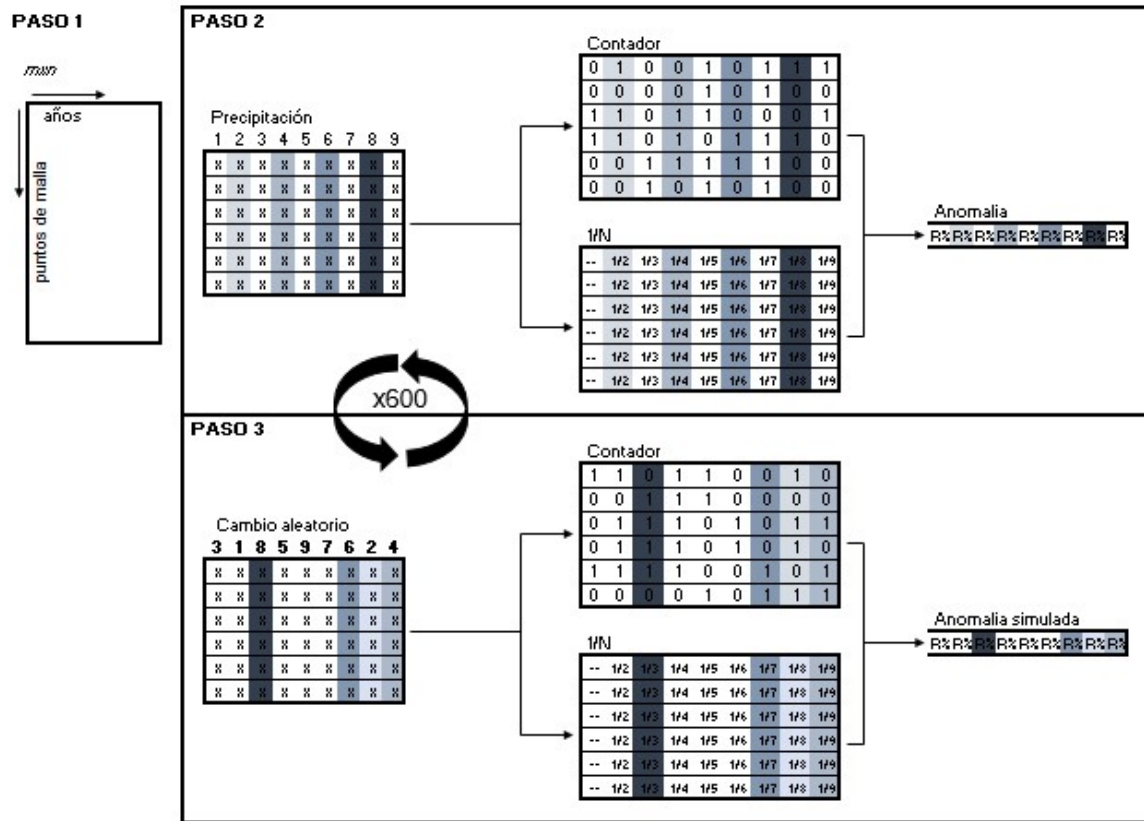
PASO 1

mm

años

puntos de malla

PASO 2

Precipitación
1 2 3 4 5 6 7 8 9

| x | x | x | x | x | x | x | x | x |
|---|---|---|---|---|---|---|---|---|
| x | x | x | x | x | x | x | x | x |
| x | x | x | x | x | x | x | x | x |
| x | x | x | x | x | x | x | x | x |
| x | x | x | x | x | x | x | x | x |
| x | x | x | x | x | x | x | x | x |

Contador

| 0 | 1 | 0 | 0 | 1 | 0 | 1 | 1 | 1 |
|---|---|---|---|---|---|---|---|---|
| 0 | 0 | 0 | 0 | 1 | 0 | 1 | 0 | 0 |
| 1 | 1 | 0 | 1 | 1 | 0 | 0 | 0 | 1 |
| 1 | 1 | 0 | 1 | 0 | 1 | 1 | 1 | 0 |
| 0 | 0 | 1 | 1 | 1 | 1 | 1 | 0 | 0 |
| 0 | 0 | 1 | 0 | 1 | 0 | 1 | 0 | 0 |

1/N

| -- | 1/2 | 1/3 | 1/4 | 1/5 | 1/6 | 1/7 | 1/8 | 1/9 |
|---|---|---|---|---|---|---|---|---|
| -- | 1/2 | 1/3 | 1/4 | 1/5 | 1/6 | 1/7 | 1/8 | 1/9 |
| -- | 1/2 | 1/3 | 1/4 | 1/5 | 1/6 | 1/7 | 1/8 | 1/9 |
| -- | 1/2 | 1/3 | 1/4 | 1/5 | 1/6 | 1/7 | 1/8 | 1/9 |
| -- | 1/2 | 1/3 | 1/4 | 1/5 | 1/6 | 1/7 | 1/8 | 1/9 |
| -- | 1/2 | 1/3 | 1/4 | 1/5 | 1/6 | 1/7 | 1/8 | 1/9 |

Anomalia
R% R% R% R% R% R% R% R% R%

x600

PASO 3

Cambio aleatorio
3 1 8 5 9 7 6 2 4

| x | x | x | x | x | x | x | x | x |
|---|---|---|---|---|---|---|---|---|
| x | x | x | x | x | x | x | x | x |
| x | x | x | x | x | x | x | x | x |
| x | x | x | x | x | x | x | x | x |
| x | x | x | x | x | x | x | x | x |
| x | x | x | x | x | x | x | x | x |

Contador

| 1 | 1 | 0 | 1 | 1 | 0 | 0 | 1 | 0 |
|---|---|---|---|---|---|---|---|---|
| 0 | 0 | 1 | 1 | 1 | 0 | 0 | 0 | 0 |
| 0 | 1 | 1 | 1 | 0 | 1 | 0 | 1 | 1 |
| 0 | 1 | 1 | 1 | 0 | 1 | 0 | 1 | 0 |
| 1 | 1 | 1 | 1 | 0 | 0 | 1 | 0 | 1 |
| 0 | 0 | 0 | 0 | 1 | 0 | 1 | 1 | 1 |

1/N

| -- | 1/2 | 1/3 | 1/4 | 1/5 | 1/6 | 1/7 | 1/8 | 1/9 |
|---|---|---|---|---|---|---|---|---|
| -- | 1/2 | 1/3 | 1/4 | 1/5 | 1/6 | 1/7 | 1/8 | 1/9 |
| -- | 1/2 | 1/3 | 1/4 | 1/5 | 1/6 | 1/7 | 1/8 | 1/9 |
| -- | 1/2 | 1/3 | 1/4 | 1/5 | 1/6 | 1/7 | 1/8 | 1/9 |
| -- | 1/2 | 1/3 | 1/4 | 1/5 | 1/6 | 1/7 | 1/8 | 1/9 |
| -- | 1/2 | 1/3 | 1/4 | 1/5 | 1/6 | 1/7 | 1/8 | 1/9 |

Anomalia simulada
R% R% R% R% R% R% R% R% R%